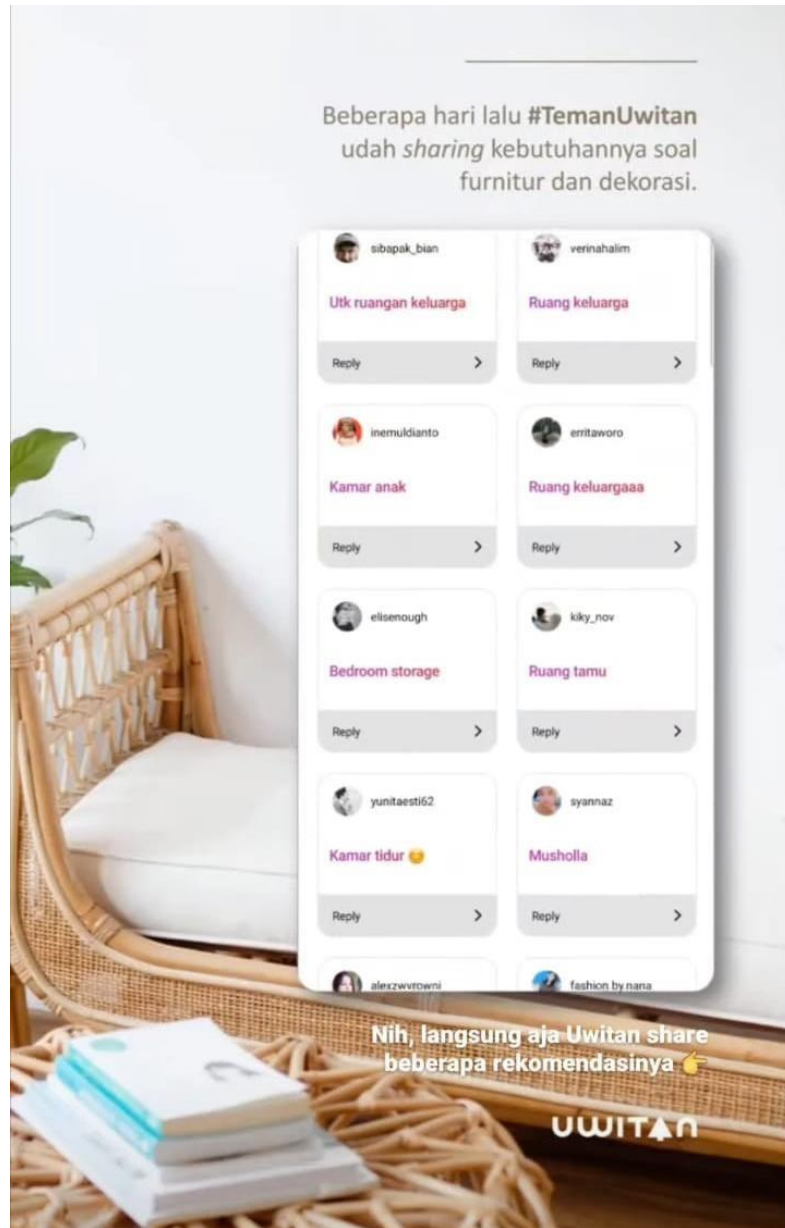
Beberapa hari lalu **#TemanUwitan** udah *sharing* kebutuhannya soal furnitur dan dekorasi.

sibapak_bian
Utk ruangan keluarga
Reply

verinahalim
Ruang keluarga
Reply

inemuldianto
Kamar anak
Reply

erritaworo
Ruang keluargaaa
Reply

elisenough
Bedroom storage
Reply

kiky_nov
Ruang tamu
Reply

yunitaesti62
Kamar tidur 😊
Reply

syannaz
Musholla
Reply

alexzwvrowni

fashion by nana

Nih, langsung aja Uwitan share beberapa rekomendasinya 👉

UWITAN